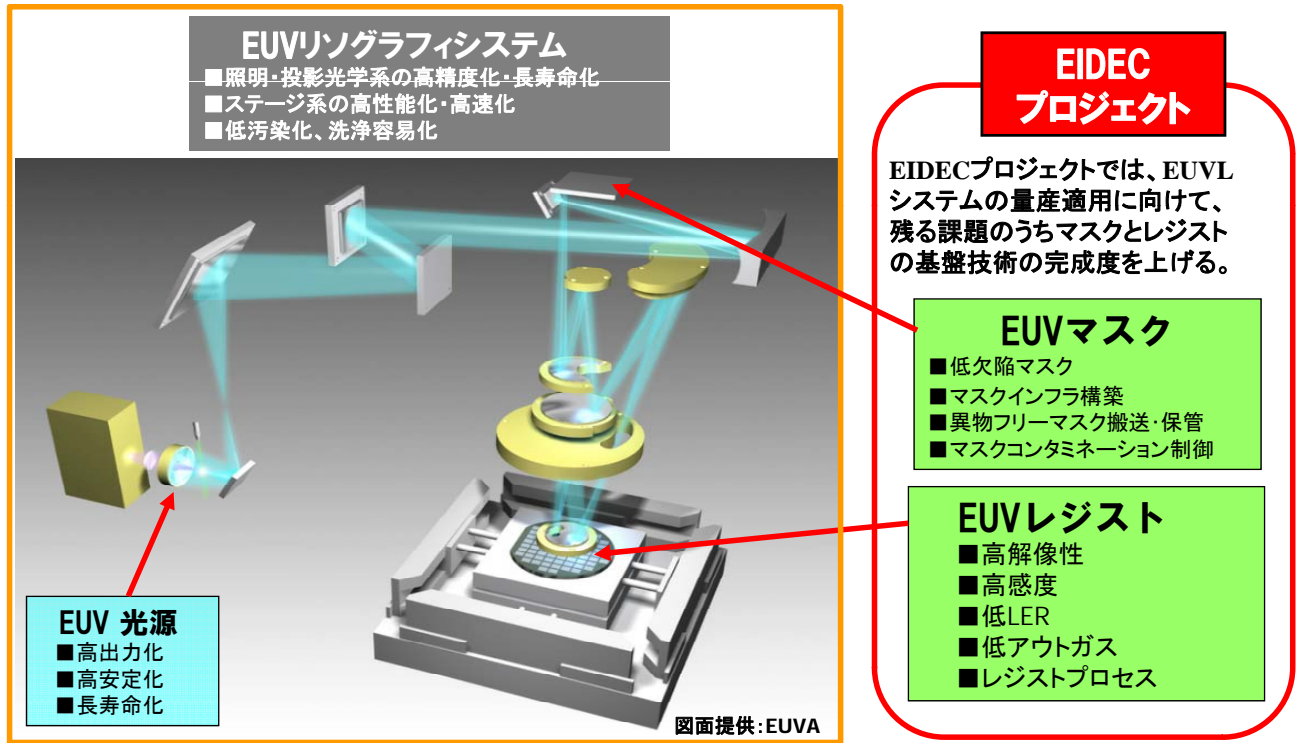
EUVリソグラフィシステム
■照明･投影光学系の高精度化･長寿命化
■ステージ系の高性能化･高速化
■低汚染化、洗浄容易化

EIDEC
プロジェクト

EIDECプロジェクトでは、EUVLシステムの量産適用に向けて、残る課題のうちマスクとレジストの基盤技術の完成度を上げる。

EUVマスク
■低欠陥マスク
■マスクインフラ構築
■異物フリーマスク搬送･保管
■マスクコンタミネーション制御

EUVレジスト
■高解像性
■高感度
■低LER
■低アウトガス
■レジストプロセス

EUV 光源
■高出力化
■高安定化
■長寿命化

図面提供：EUVA